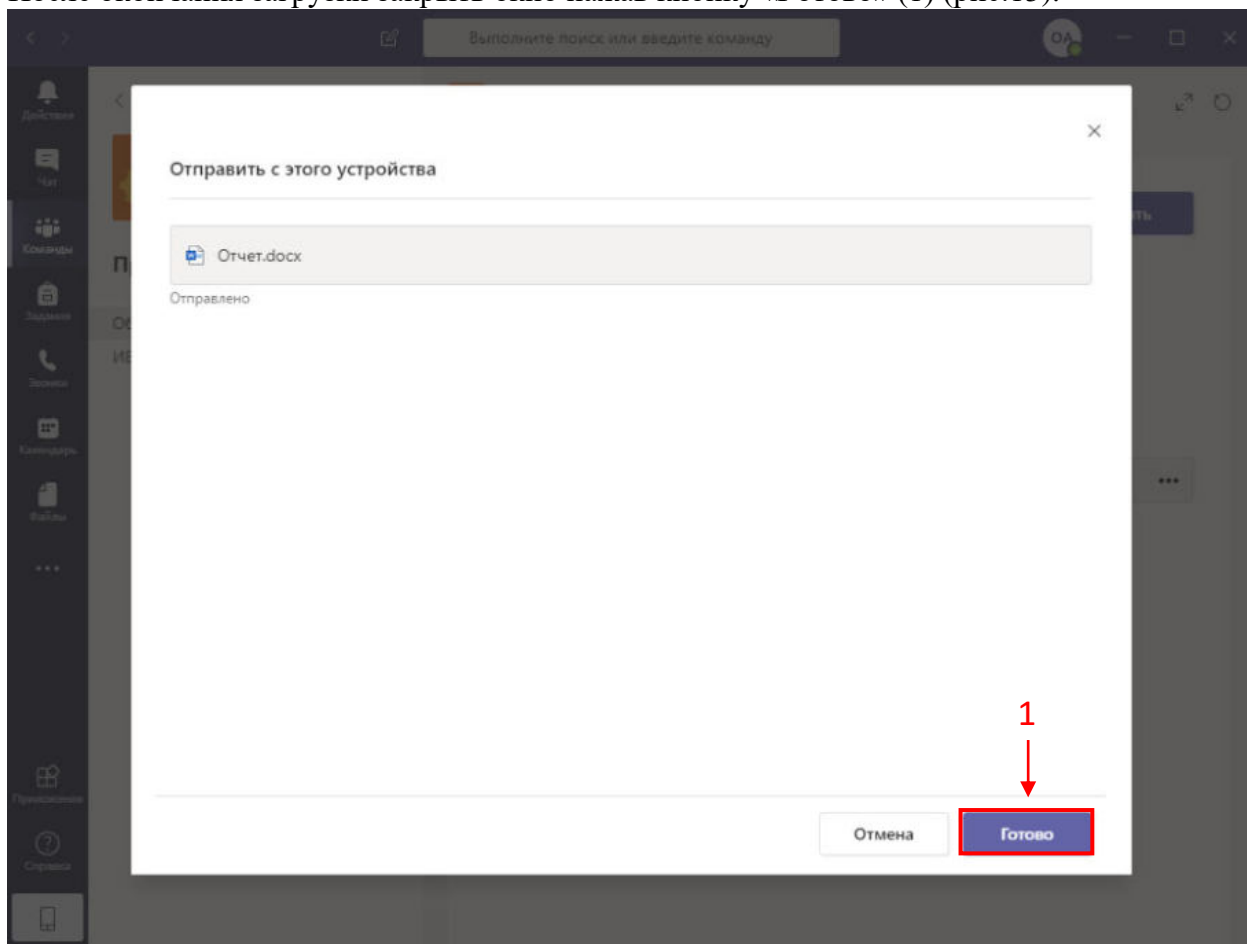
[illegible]

Выполните поиск или введите команду

OA

Действия

Чат

Команды

Задания

Звонки

Календарь

Файлы

...

Приложения

Справка

П

О

И

Отправить с этого устройства

Отчет.docx

Отправлено

ть

...

1

Отмена

Готово